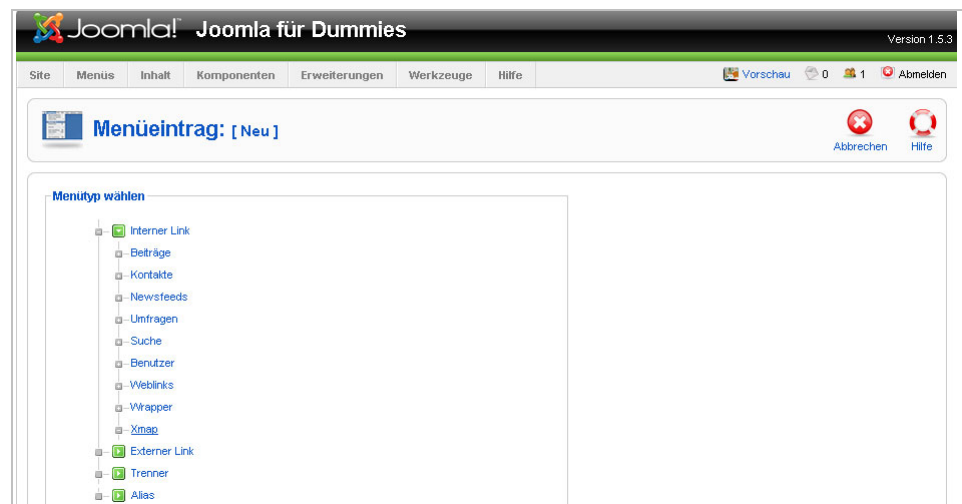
Joomla! Joomla für Dummies

Version 1.5.3

Site Menüs Inhalt Komponenten Erweiterungen Werkzeuge Hilfe

Vorschau 0 1 Abmelden

Menüeintrag: [ Neu ]

Abbrechen Hilfe

Menütyp wählen

Interner Link
Beiträge
Kontakte
Newsfeeds
Umfragen
Suche
Benutzer
Weblinks
Wrapper
Xmap
Externer Link
Trenner
Alias